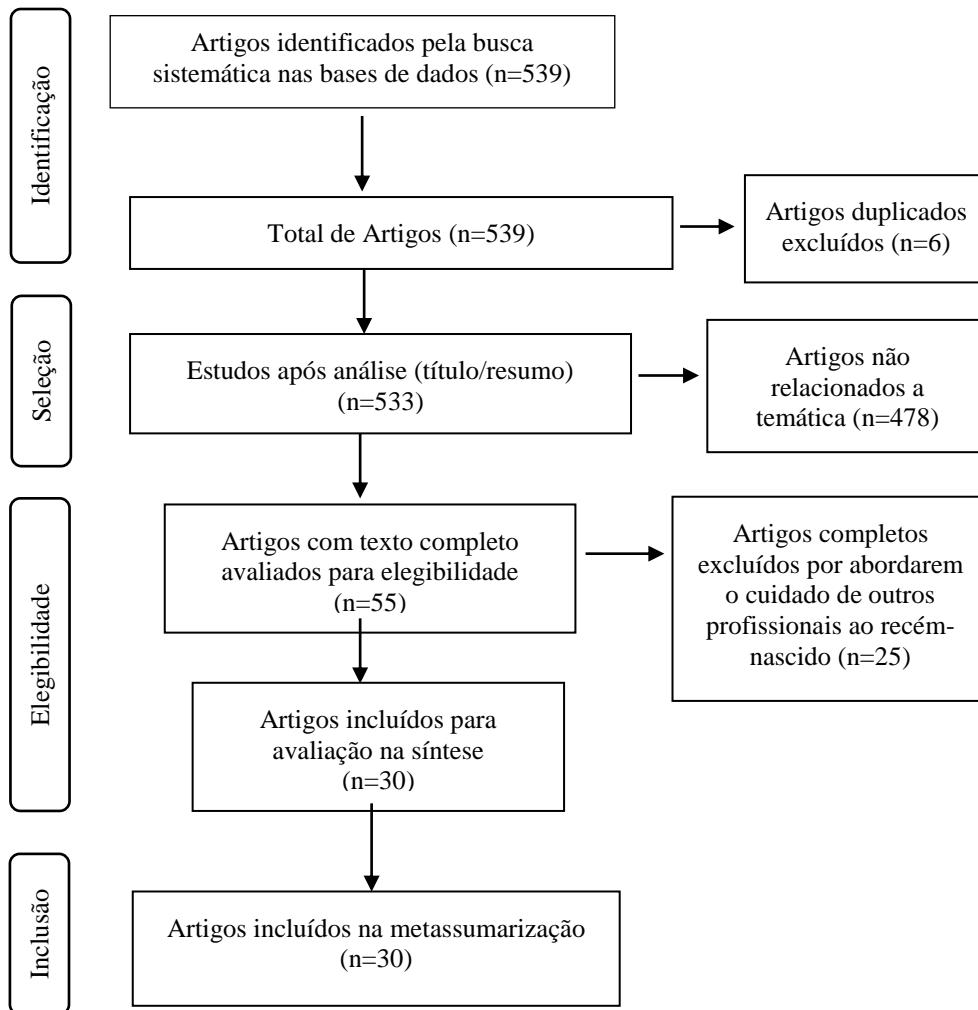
Identificação

Artigos identificados pela busca sistemática nas bases de dados (n=539)

Total de Artigos (n=539)

Artigos duplicados excluídos (n=6)

Seleção

Estudos após análise (título/resumo) (n=533)

Artigos não relacionados a temática (n=478)

Elegibilidade

Artigos com texto completo avaliados para elegibilidade (n=55)

Artigos completos excluídos por abordarem o cuidado de outros profissionais ao recém-nascido (n=25)

Artigos incluídos para avaliação na síntese (n=30)

Inclusão

Artigos incluídos na metassumarização (n=30)